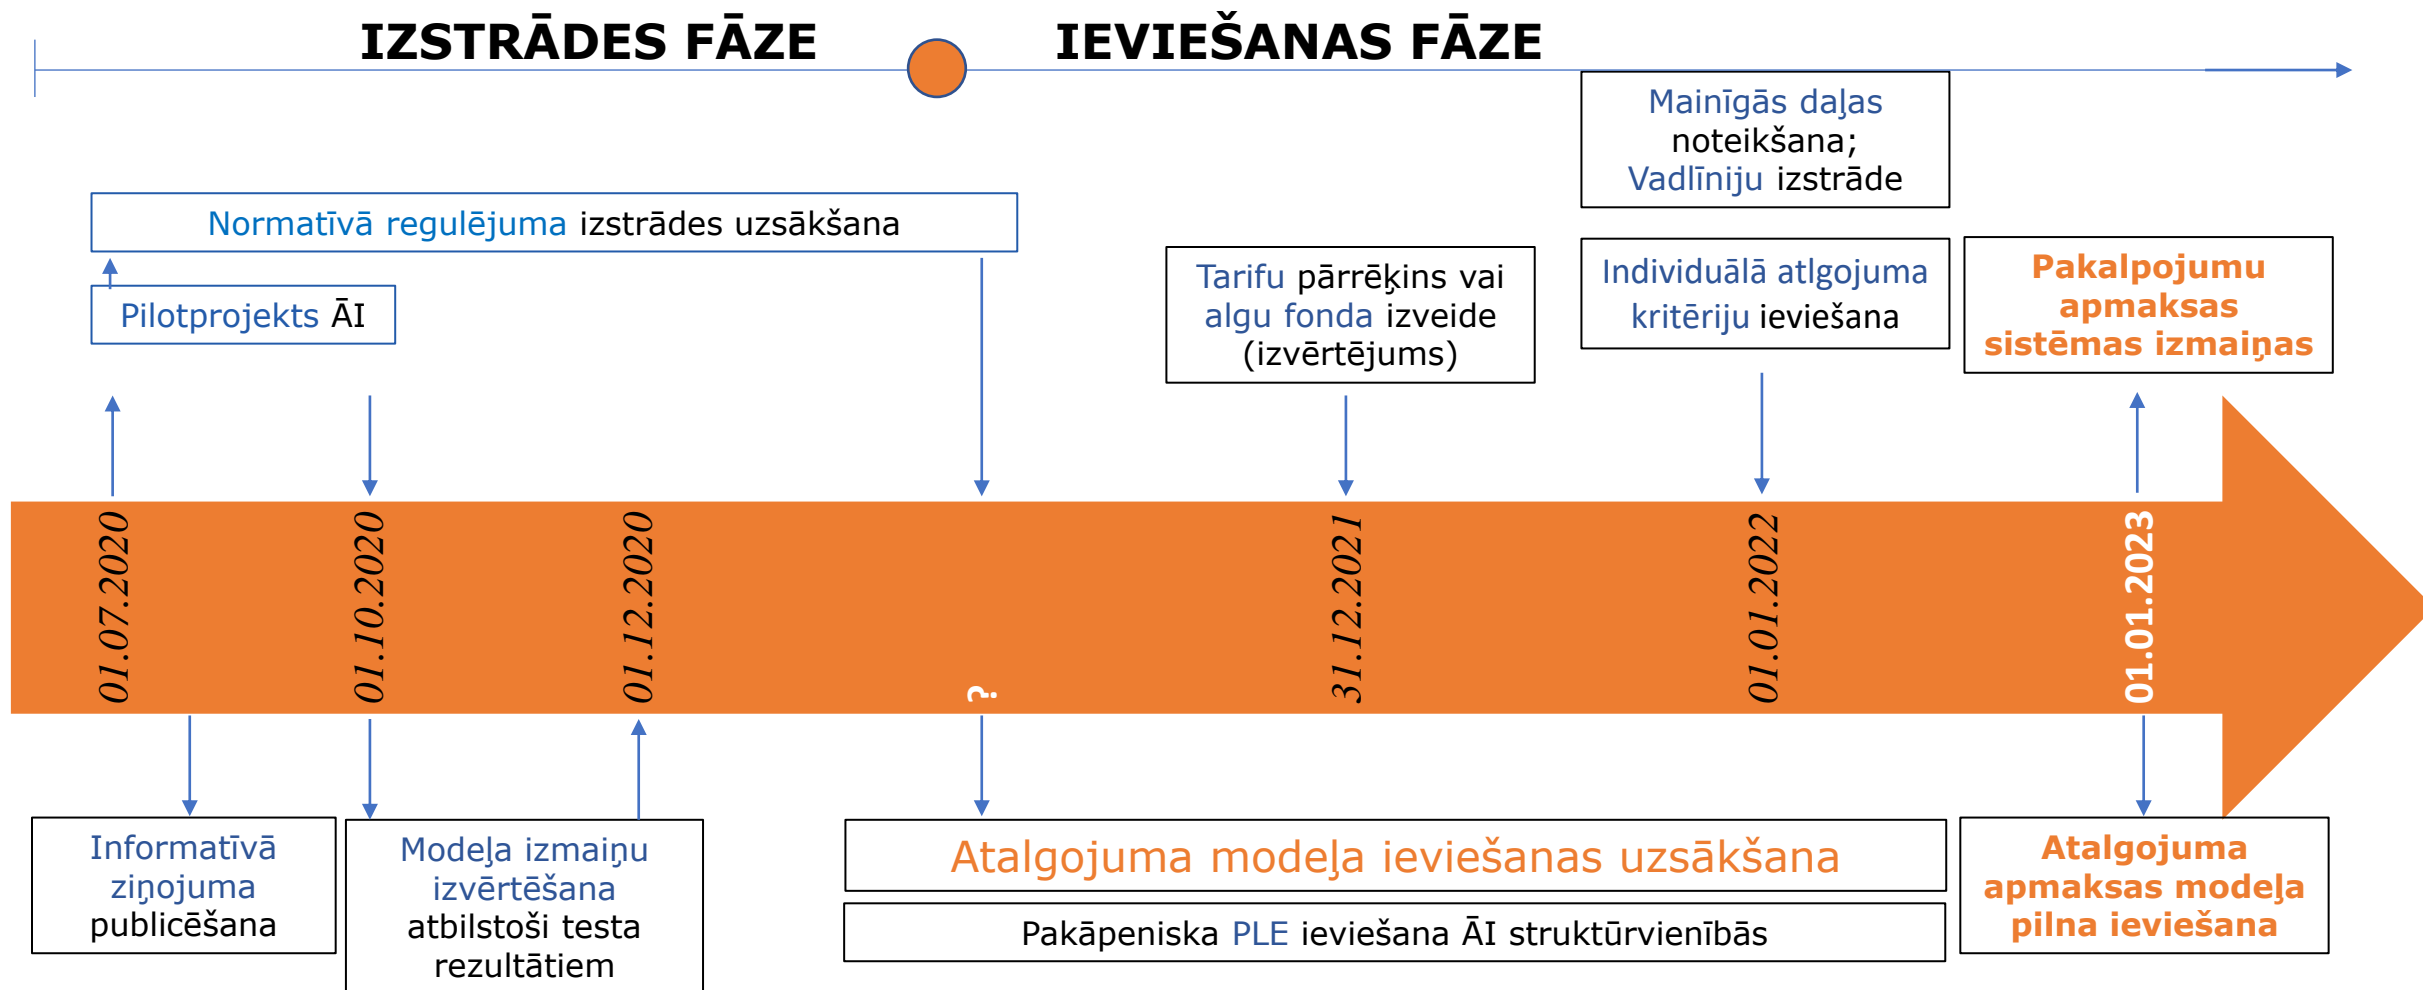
IZSTRĀDES FĀZE

IEVIEŠANAS FĀZE

Mainīgās daļas noteikšana; Vadlīniju izstrāde

Normatīvā regulējuma izstrādes uzsākšana

Pilotprojekts ĀI

Tarifu pārrēķins vai algu fonda izveide (izvērtējums)

Individuālā atlgojuma kritēriju ieviešana

Pakalpojumu apmaksas sistēmas izmaiņas

01.07.2020

01.10.2020

01.12.2020

?

31.12.2021

01.01.2022

01.01.2023

Informatīvā ziņojuma publicēšana

Modeļa izmaiņu izvērtēšana atbilstoši testa rezultātiem

Atalgojuma modeļa ieviešanas uzsākšana

Pakāpeniska PLE ieviešana ĀI struktūrvienībās

Atalgojuma apmaksas modeļa pilna ieviešana